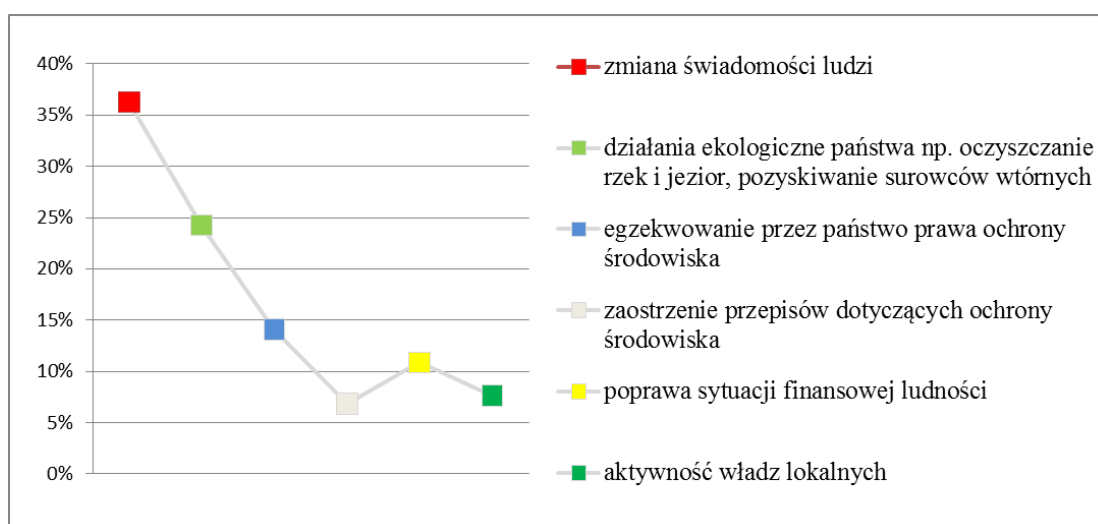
40%
35%
30%
25%
20%
15%
10%
5%
0%

zmiana świadomości ludzi

działania ekologiczne państwa np. oczyszczanie rzek i jezior, pozyskiwanie surowców wtórnych

egzekwowanie przez państwo prawa ochrony środowiska

zaostrzenie przepisów dotyczących ochrony środowiska

poprawa sytuacji finansowej ludności

aktywność władz lokalnych